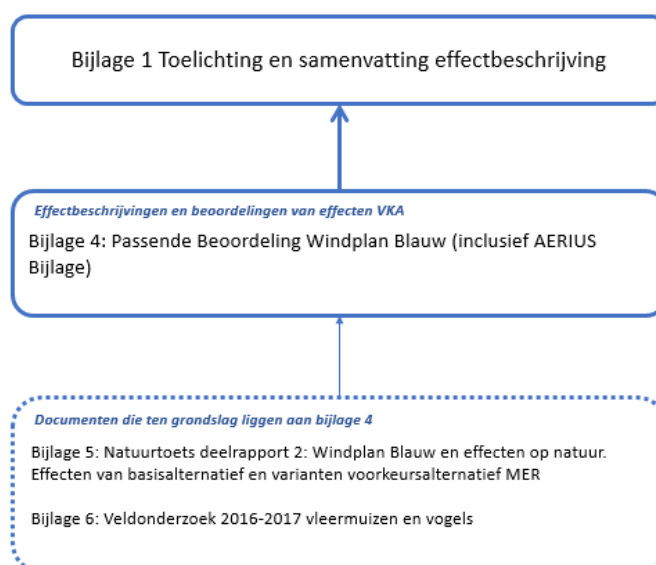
Bijlage 1 Toelichting en samenvatting effectbeschrijving

Effectbeschrijvingen en beoordelingen van effecten VKA

Bijlage 4: Passende Beoordeling Windplan Blauw (inclusief AERIUS Bijlage)

Documenten die ten grondslag liggen aan bijlage 4

Bijlage 5: Natuurtoets deelrapport 2: Windplan Blauw en effecten op natuur. Effecten van basisalternatief en varianten voorkeursalternatief MER

Bijlage 6: Veldonderzoek 2016-2017 vleermuizen en vogels